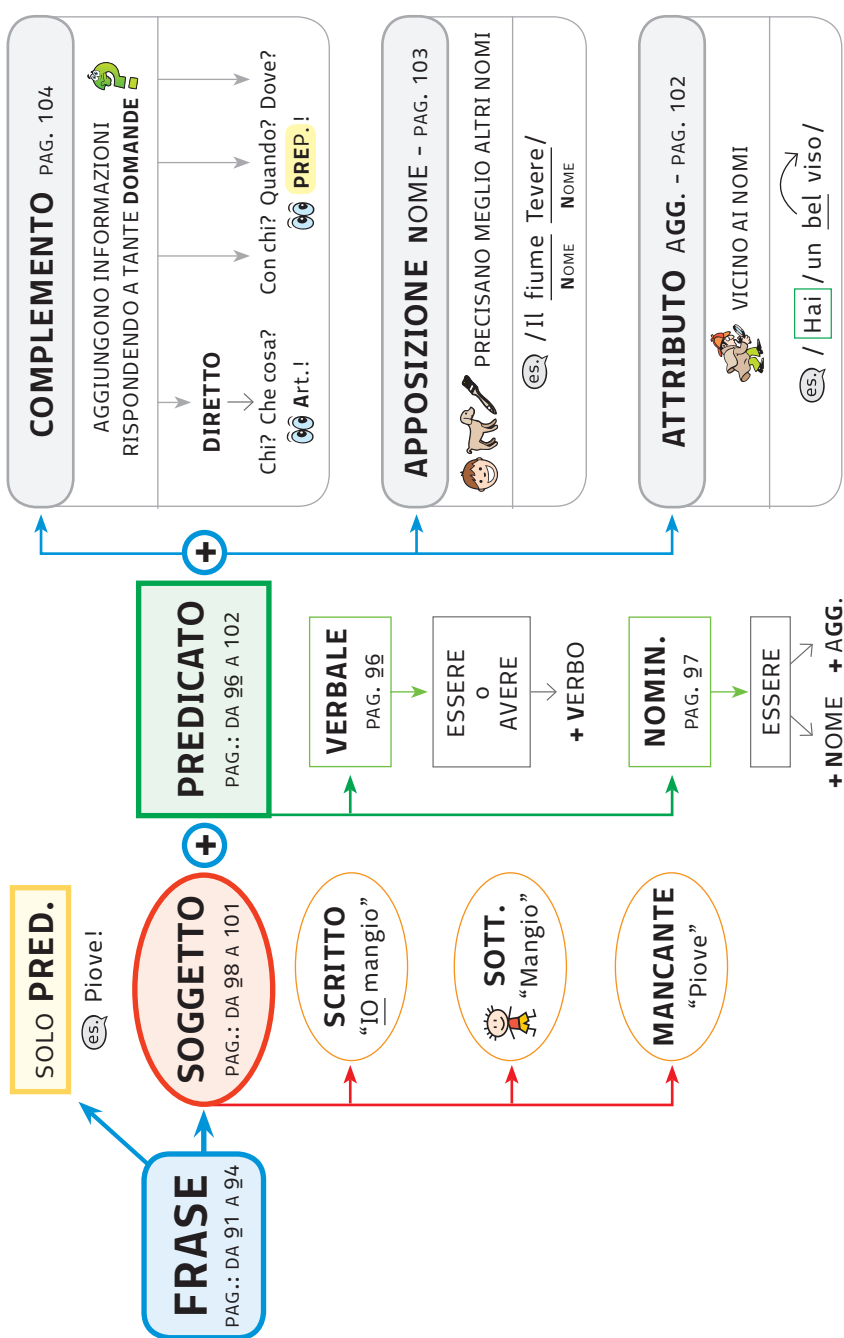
FRASE
PAG.: DA 91 A 94

SOLO PRED.
es. Piove!

SOGGETTO
PAG.: DA 98 A 101

SCRITTO
"IO mangio"

SOTT.
"Mangio"

MANCANTE
"Piove"

+

PREDICATO
PAG.: DA 96 A 102

VERBALE
PAG. 96

ESSERE
O
AVERE

+ VERBO

NOMIN.
PAG. 97

ESSERE

+ NOME + AGG.

+

COMPLEMENTO PAG. 104

AGGIUNGONO INFORMAZIONI RISPONDENDO A TANTE DOMANDE

DIRETTO

Chi? Che cosa?
Art.!

Con chi? Quando? Dove?
PREP.!

APPOSIZIONE NOME - PAG. 103

PRECISANO MEGLIO ALTRI NOMI

es. /Il fiume Tevere/
NOME NOME

ATTRIBUTO AGG. - PAG. 102

VICINO AI NOMI

es. / Hai / un bel viso/